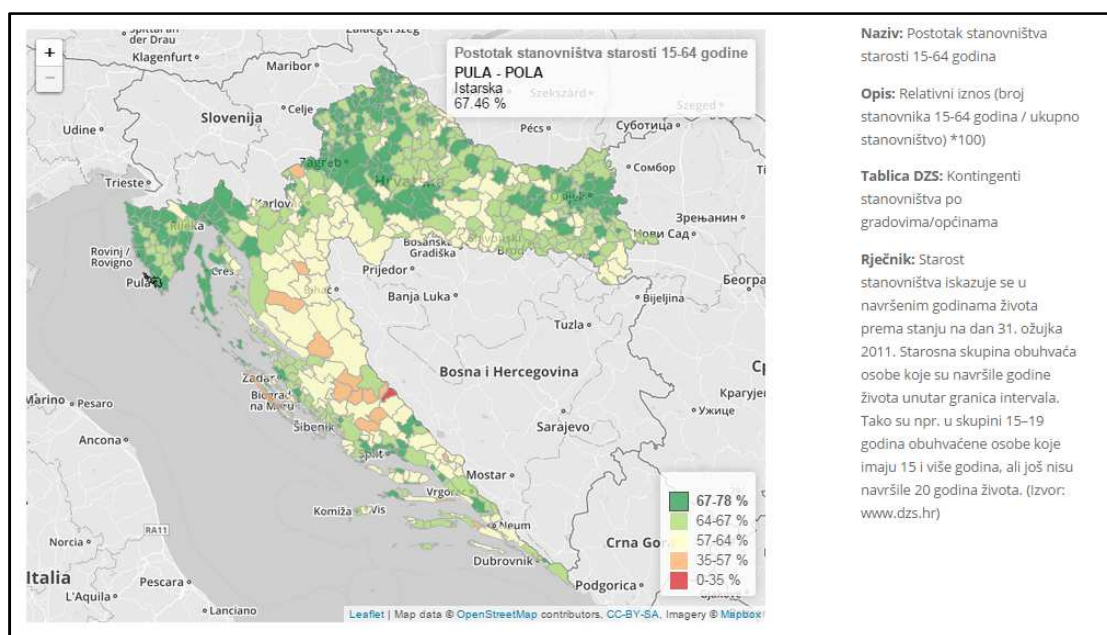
+
−
Spittal an der Drau
Zalaegerszeg
Klagenfurt
Maribor
Slovenija
Celje
Udine
Zagreb
Hrvatska
Pécs
Szekszárd
Szeged
Суботица
Сомбор
Trieste
Karlovac
Rijeka
Зрењанин
Нови Сад
Rovinj / Rovigno
Pula
Cres
Bosanska Gradiška
Slavonski Brod
Prijedor
Banja Luka
Bijeljina
Београд
Tuzla
Zadar
Biograd na Moru
Bosna i Hercegovina
Marino
Pesaro
Šibenik
Крагујевац
Ужице
Ancona
Split
Sarajevo
Mostar
Vrgorac
Komiža
Vis
Neum
RA11
Norcia
Crna Gora
Dubrovnik
Italia
Pescara
Podgorica
L'Aquila
Lanciano

Postotak stanovništva starosti 15-64 godine
PULA - POLA
Istarska
67.46 %

| | |
|---|---|
| | 67-78 % |
| | 64-67 % |
| | 57-64 % |
| | 35-57 % |
| | 0-35 % |

Leaflet | Map data © OpenStreetMap contributors, CC-BY-SA, Imagery © Mapbox

Naziv: Postotak stanovništva starosti 15-64 godina

Opis: Relativni iznos (broj stanovnika 15-64 godina / ukupno stanovništvo) *100)

Tablica DZS: Kontingenti stanovništva po gradovima/općinama

Rječnik: Starost stanovništva iskazuje se u navršenim godinama života prema stanju na dan 31. ožujka 2011. Starosna skupina obuhvaća osobe koje su navršile godine života unutar granica intervala. Tako su npr. u skupini 15–19 godina obuhvaćene osobe koje imaju 15 i više godina, ali još nisu navršile 20 godina života. (Izvor: www.dzs.hr)